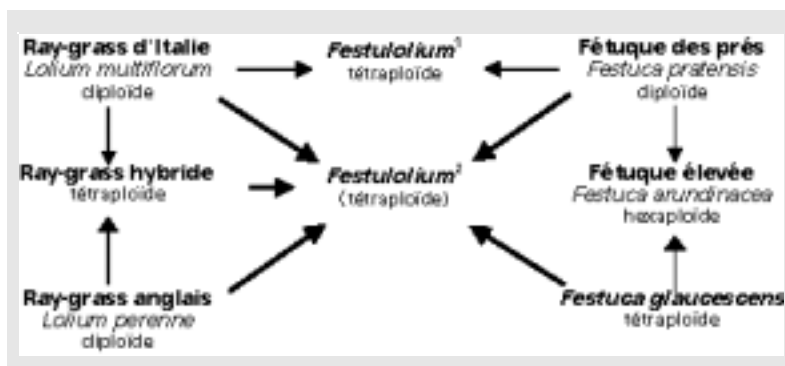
Ray-grass d'Italie
Lolium multiflorum
diploïde

Festulolium$^1$
tétraploïde

Fétuque des prés
Festuca pratensis
diploïde

Ray-grass hybride
tétraploïde

Festulolium$^2$
(tétraploïde)

Fétuque élevée
Festuca arundinacea
hexaploïde

Ray-grass anglais
Lolium perenne
diploïde

Festuca glaucescens
tétraploïde